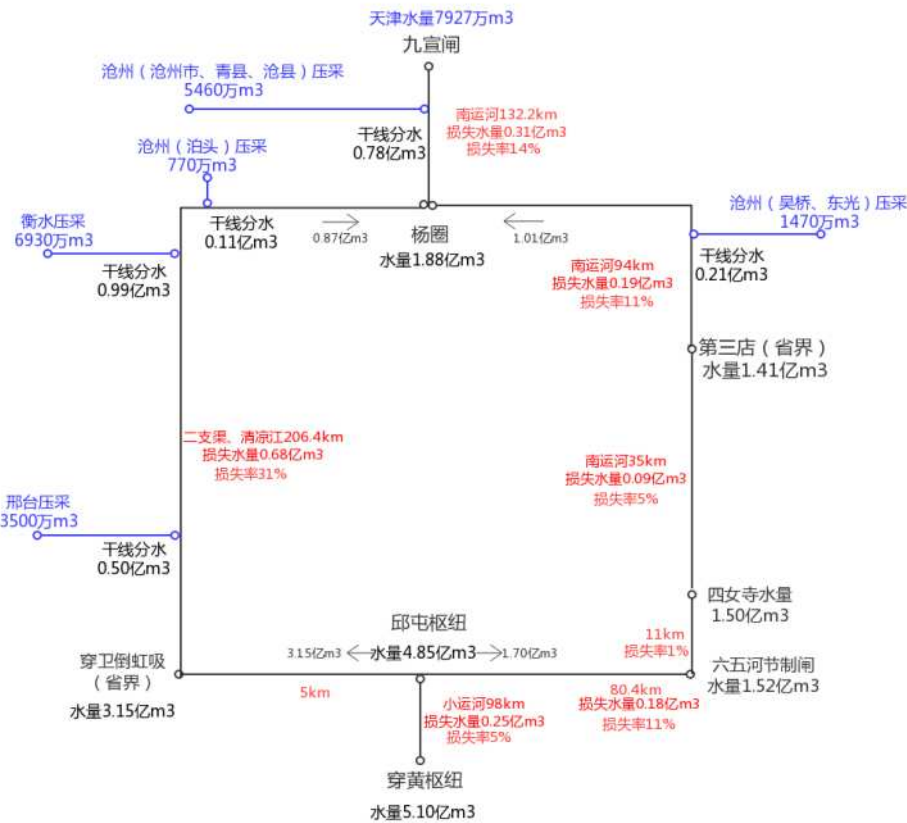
天津水量7927万m3
九宣闸

沧州（沧州市、青县、沧县）压采
5460万m3

南运河132.2km
损失水量0.31亿m3
损失率14%

干线分水
0.78亿m3

沧州（泊头）压采
770万m3

沧州（吴桥、东光）压采
1470万m3

衡水压采
6930万m3

干线分水
0.11亿m3

0.87亿m3
杨圈
水量1.88亿m3
1.01亿m3

干线分水
0.99亿m3

南运河94km
损失水量0.19亿m3
损失率11%

干线分水
0.21亿m3

第三店（省界）
水量1.41亿m3

二支渠、清凉江206.4km
损失水量0.68亿m3
损失率31%

南运河35km
损失水量0.09亿m3
损失率5%

邢台压采
3500万m3

干线分水
0.50亿m3

四女寺水量
1.50亿m3

邱屯枢纽
3.15亿m3
水量4.85亿m3
1.70亿m3

11km
损失率1%

穿卫倒虹吸
（省界）
水量3.15亿m3

六五河节制闸
水量1.52亿m3

5km

小运河98km
损失水量0.25亿m3
损失率5%

80.4km
损失水量0.18亿m3
损失率11%

穿黄枢纽
水量5.10亿m3